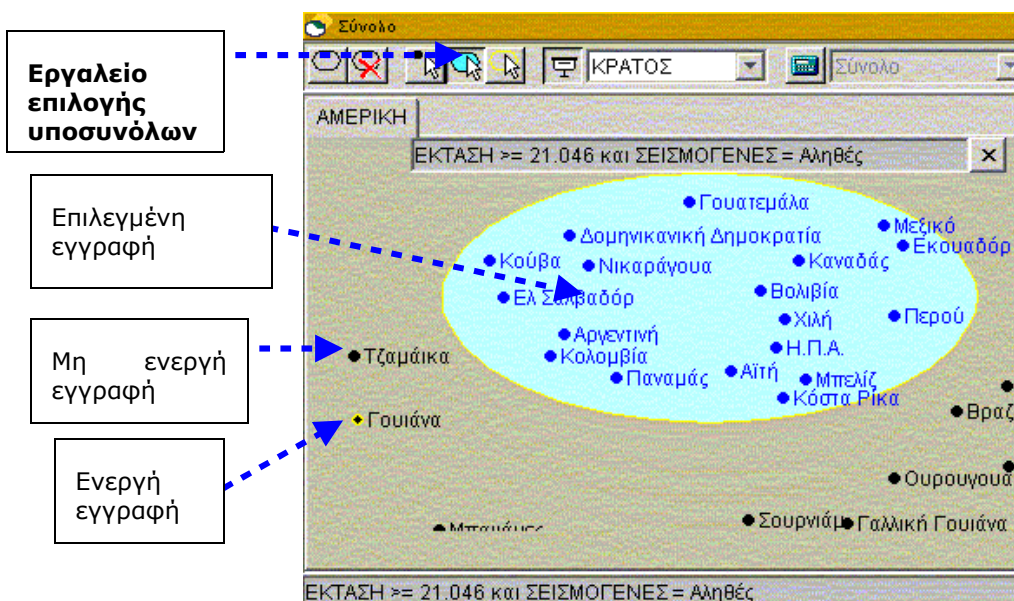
Σύνολο

Εργαλείο επιλογής υποσυνόλων

ΚΡΑΤΟΣ

Σύνολο

ΑΜΕΡΙΚΗ

ΕΚΤΑΣΗ >= 21.046 και ΣΕΙΣΜΟΓΕΝΕΣ = Αληθές

×

Επιλεγμένη εγγραφή

Μη ενεργή εγγραφή

Ενεργή εγγραφή

Γουατεμάλα
Μεξικό
Δομηνικανική Δημοκρατία
Εκουαδόρ
Κούβα
Νικαράγουα
Καναδάς
Ελ Σαλβαδόρ
Βολιβία
Περού
Χιλή
Αργεντινή
Κολομβία
Η.Π.Α.
Αϊτή
Παναμάς
Μπελίζ
Κόστα Ρίκα
Τζαμάικα
Γουιάνα
Βραζ
Ουρουγουα
Μπαχάμες
Σουρινάμ
Γαλλική Γουιάνα

ΕΚΤΑΣΗ >= 21.046 και ΣΕΙΣΜΟΓΕΝΕΣ = Αληθές